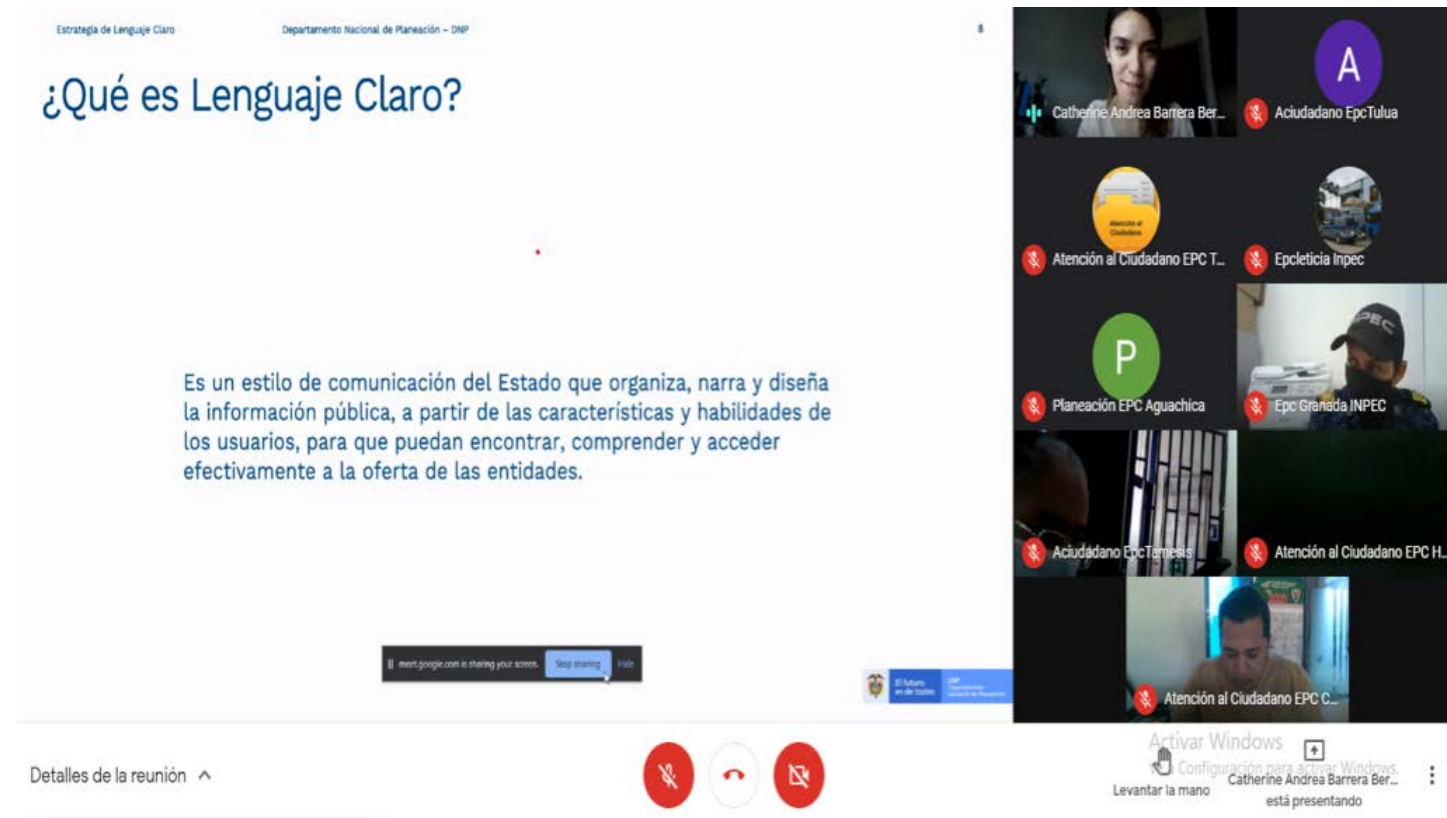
Estrategia de Lenguaje Claro Departamento Nacional de Planeación – DNP 8

¿Qué es Lenguaje Claro?

Es un estilo de comunicación del Estado que organiza, narra y diseña la información pública, a partir de las características y habilidades de los usuarios, para que puedan encontrar, comprender y acceder efectivamente a la oferta de las entidades.

meet.google.com is sharing your screen. Stop sharing Hide

El futuro es de todos DNP Departamento Nacional de Planeación

Catherine Andrea Barrera Ber...
A
Aciudadano EpcTulua
Atención al Ciudadano
Atención al Ciudadano EPC T...
Epcleticia Inpec
P
Planeación EPC Aguachica
Epc Granada INPEC
Aciudadano EpcTamesis
Atención al Ciudadano EPC H...
Atención al Ciudadano EPC C...

Detalles de la reunión ^

Activar Windows
Configuración para activar Windows.
Levantar la mano
Catherine Andrea Barrera Ber... está presentando